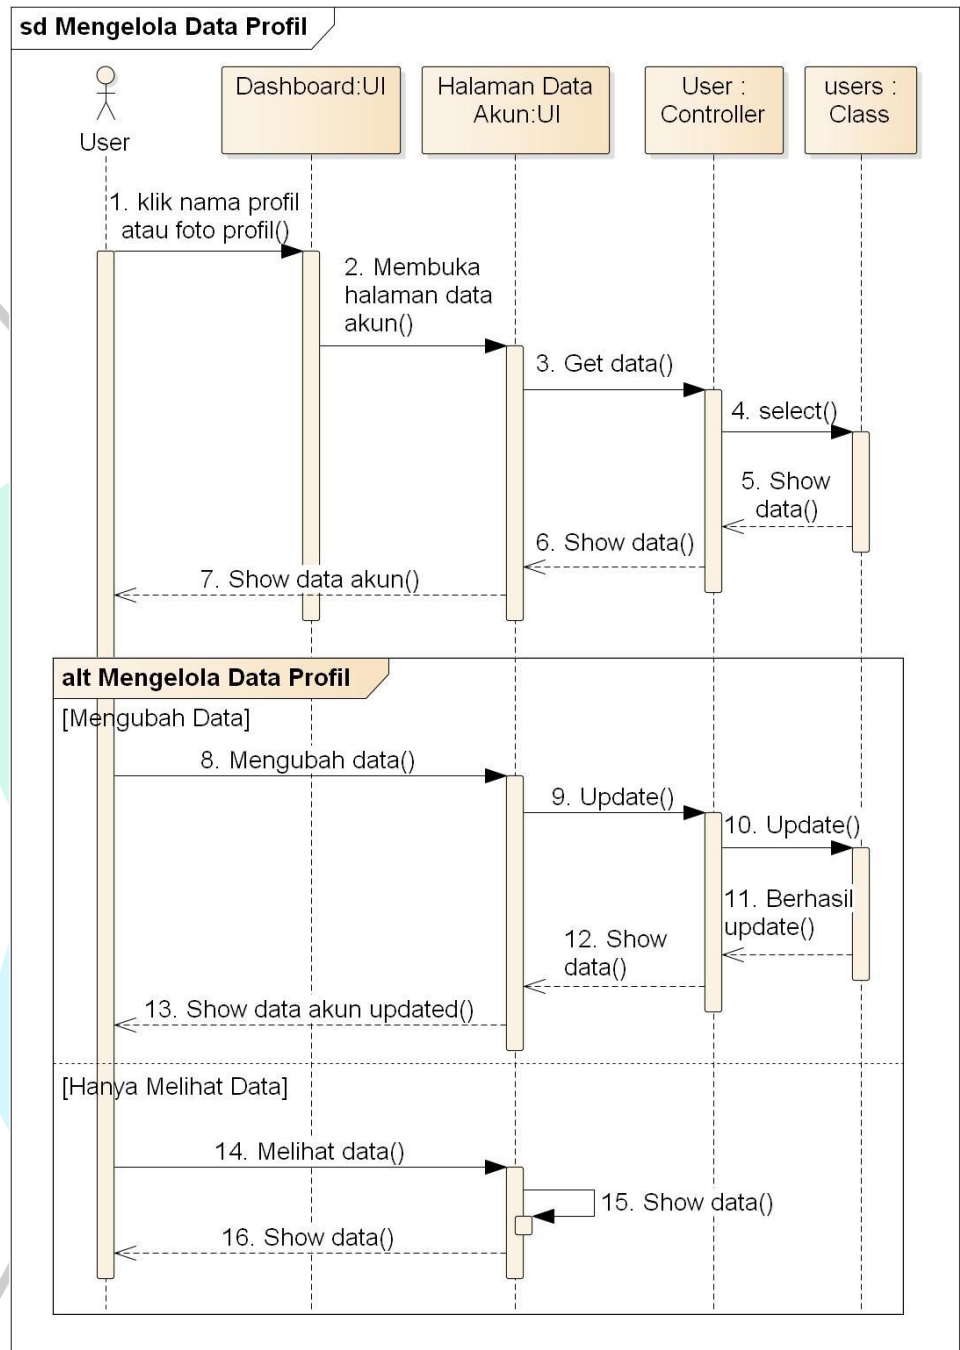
sd Mengelola Data Profil

User

Dashboard:UI

Halaman Data Akun:UI

User : Controller

users : Class

1. klik nama profil atau foto profil()

2. Membuka halaman data akun()

3. Get data()

4. select()

5. Show data()

6. Show data()

7. Show data akun()

alt Mengelola Data Profil

[Mengubah Data]

8. Mengubah data()

9. Update()

10. Update()

11. Berhasil update()

12. Show data()

13. Show data akun updated()

[Hanya Melihat Data]

14. Melihat data()

15. Show data()

16. Show data()